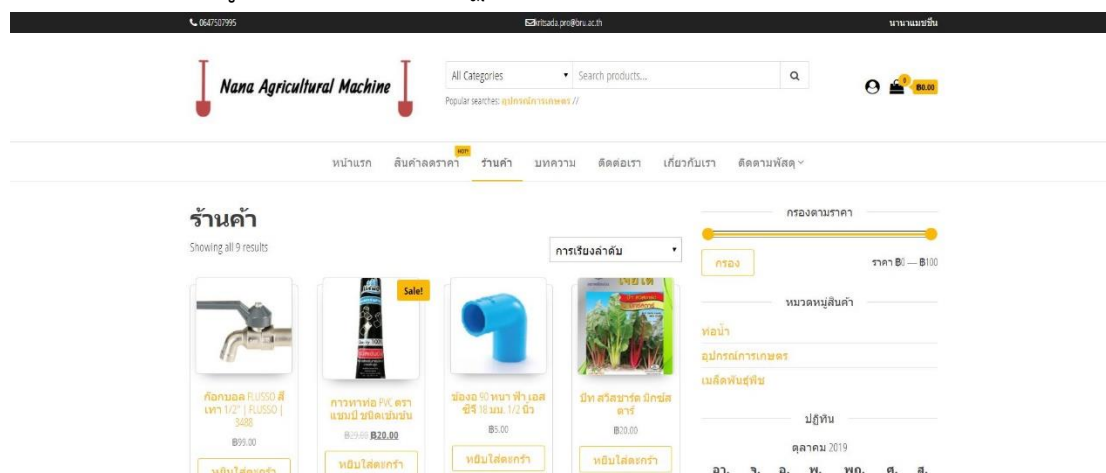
0647507995

kritsada.pro@bru.ac.th

นานาแมชชีน

Nana Agricultural Machine

All Categories

Search products...

Popular searches: อุปกรณ์การเกษตร //

฿0.00

หน้าแรก

HOT!

สินค้าลดราคา

ร้านค้า

บทความ

ติดต่อเรา

เกี่ยวกับเรา

ติดตามพัสดุ

ร้านค้า

Showing all 9 results

การเรียงลำดับ

Sale!

ก๊อกบอล FLUSSO สีเทา 1/2" | FLUSSO | 3488

฿99.00

หยิบใส่ตะกร้า

กาวทาท่อ PVC ตราแชมป์ ชนิดเข้มข้น

~~฿29.00~~ ฿20.00

หยิบใส่ตะกร้า

ข้องอ 90 หนา ฟ้า เอสซีจี 18 มม. 1/2 นิ้ว

฿5.00

หยิบใส่ตะกร้า

บีท สวิสชาร์ด มิกซ์สดาร์

฿20.00

หยิบใส่ตะกร้า

กรองตามราคา

กรอง

ราคา ฿0 — ฿100

หมวดหมู่สินค้า

ท่อน้ำ

อุปกรณ์การเกษตร

เมล็ดพันธุ์พืช

ปฏิทิน

ตุลาคม 2019

อา. จ. อ. พ. พฤ. ศ. ส.